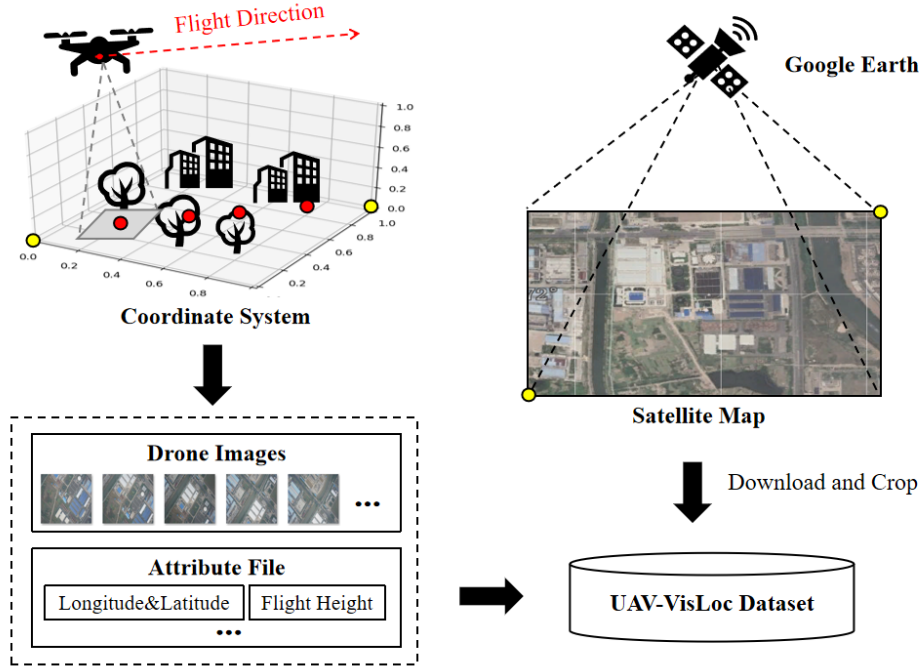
Flight Direction

1.0
0.8
0.6
0.4
0.2
0.0
0.0
0.2
0.4
0.6
0.8
1.0
0.8
0.6
0.4
0.2

Coordinate System

Google Earth

Satellite Map

Download and Crop

Drone Images
...

Attribute File
Longitude&Latitude
Flight Height
...

UAV-VisLoc Dataset